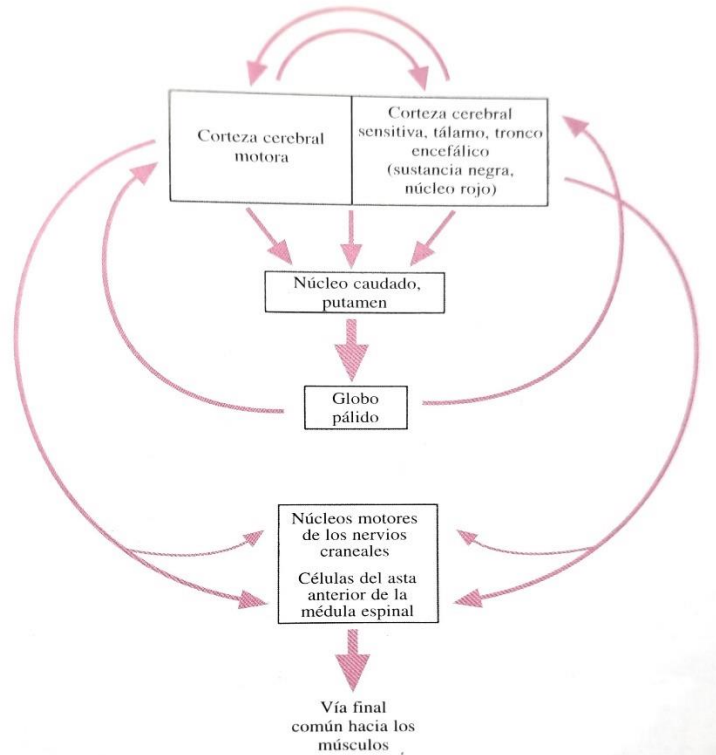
Corteza cerebral motora

Corteza cerebral sensitiva, tálamo, tronco encefálico (sustancia negra, núcleo rojo)

Núcleo caudado, putamen

Globo pálido

Núcleos motores de los nervios craneales

Células del asta anterior de la médula espinal

Vía final común hacia los músculos